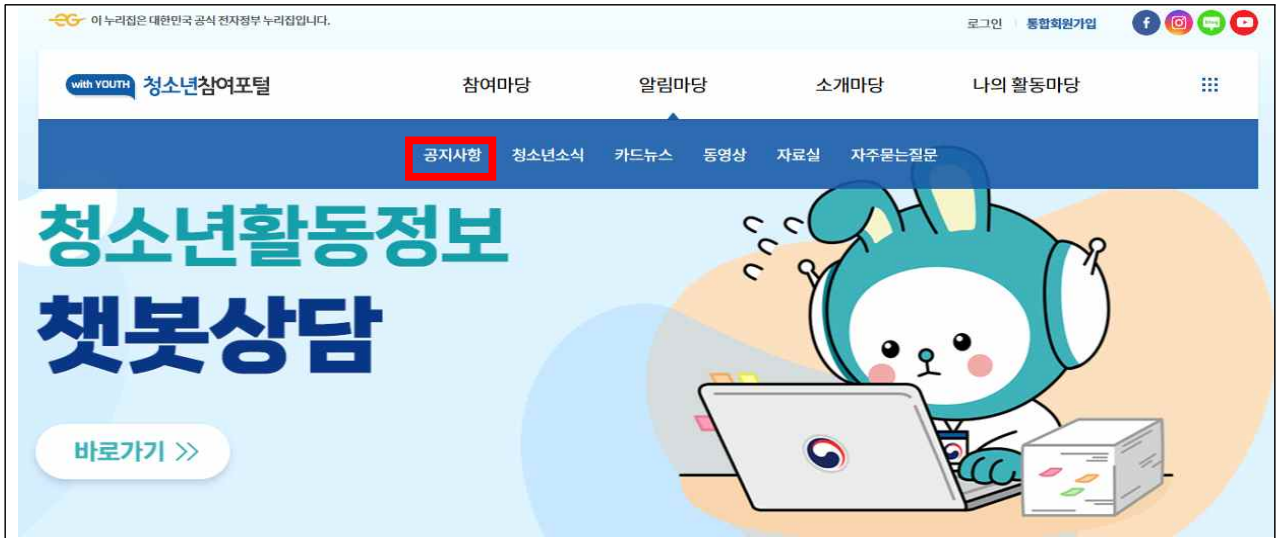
이 누리집은 대한민국 공식 전자정부 누리집입니다.

로그인 통합회원가입

with YOUTH 청소년참여포털

참여마당 알림마당 소개마당 나의 활동마당

공지사항 청소년소식 카드뉴스 동영상 자료실 자주묻는질문

청소년활동정보

챗봇상담

바로가기 >>